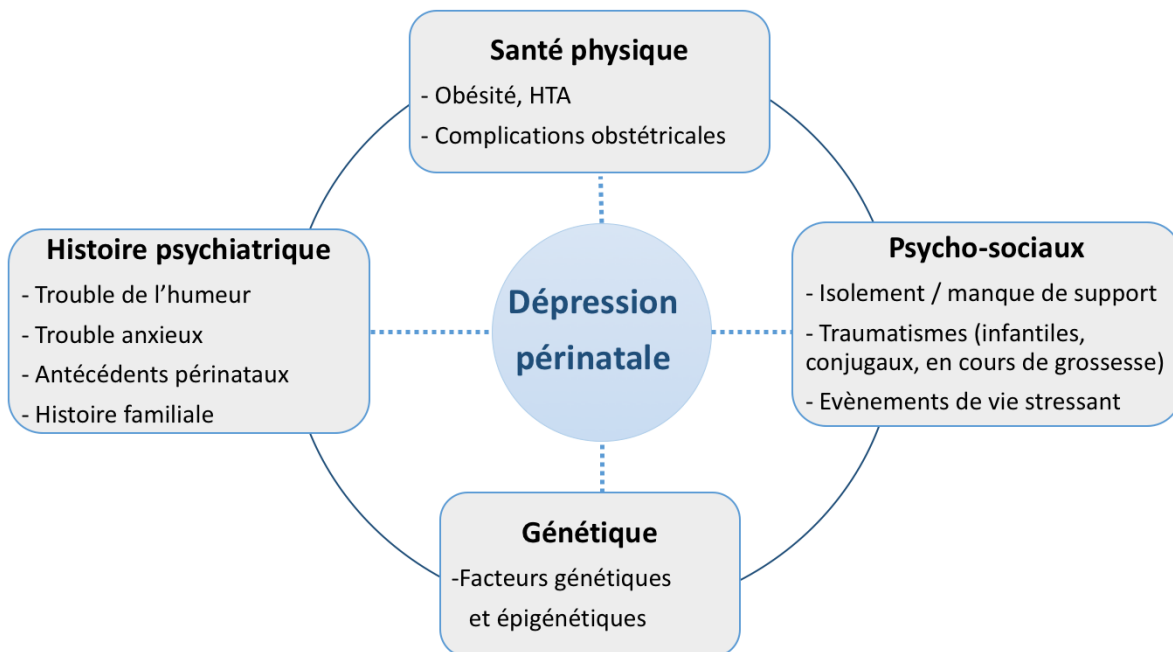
Santé physique
- Obésité, HTA
- Complications obstétricales

Histoire psychiatrique
- Trouble de l'humeur
- Trouble anxieux
- Antécédents périnataux
- Histoire familiale

Dépression périnatale

Psycho-sociaux
- Isolement / manque de support
- Traumatismes (infantiles, conjugaux, en cours de grossesse)
- Evènements de vie stressant

Génétique
-Facteurs génétiques et épigénétiques